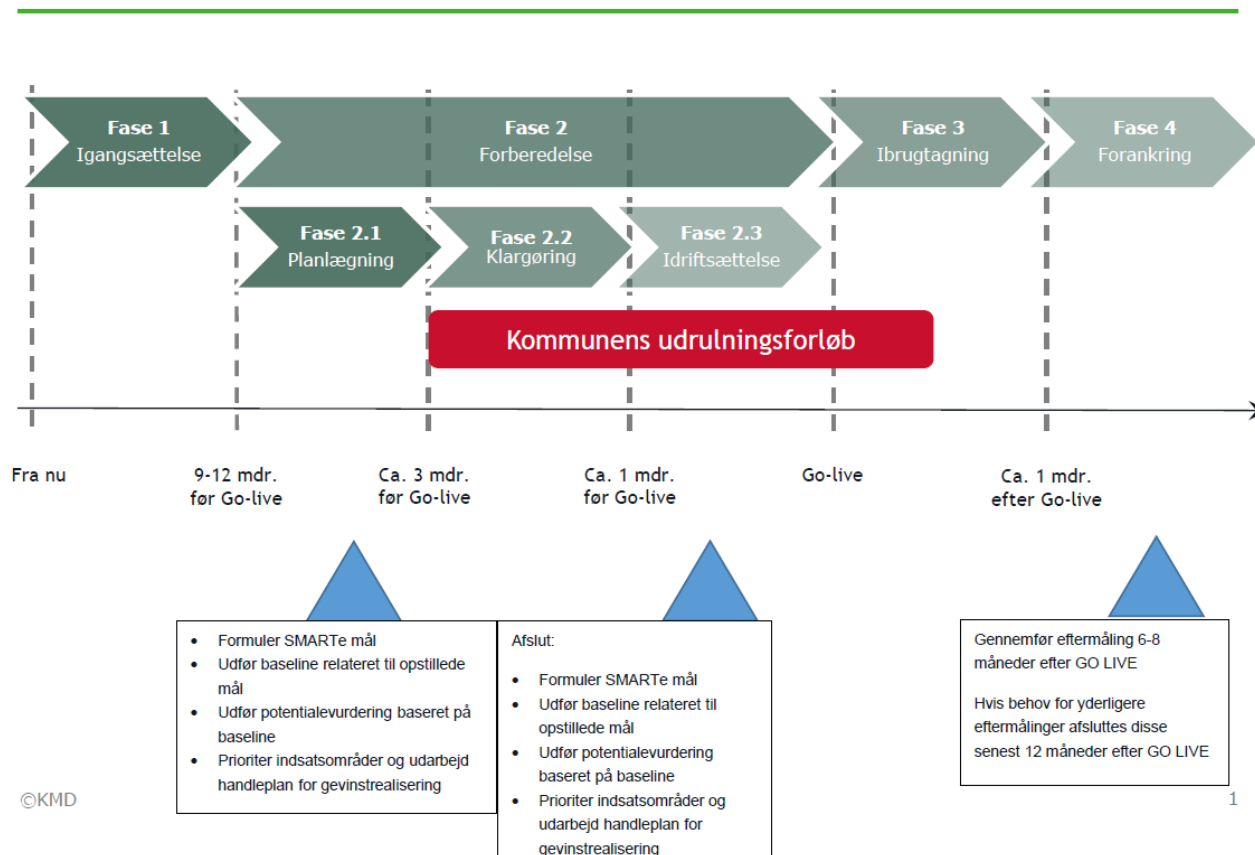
Fase 1
Igangsættelse

Fase 2
Forberedelse

Fase 3
Ibrugtagning

Fase 4
Forankring

Fase 2.1
Planlægning

Fase 2.2
Klargøring

Fase 2.3
Idriftsættelse

Kommunens udrulningsforløb

Fra nu

9-12 mdr. før Go-live

Ca. 3 mdr. før Go-live

Ca. 1 mdr. før Go-live

Go-live

Ca. 1 mdr. efter Go-live

- Formuler SMARTe mål
- Udfør baseline relateret til opstillede mål
- Udfør potentialevurdering baseret på baseline
- Prioriter indsatsområder og udarbejd handleplan for gevinstrealisering

Afslut:

- Formuler SMARTe mål
- Udfør baseline relateret til opstillede mål
- Udfør potentialevurdering baseret på baseline
- Prioriter indsatsområder og udarbejd handleplan for gevinstrealisering

Gennemfør eftermåling 6-8 måneder efter GO LIVE

Hvis behov for yderligere eftermålinger afsluttes disse senest 12 måneder efter GO LIVE

©KMD

1